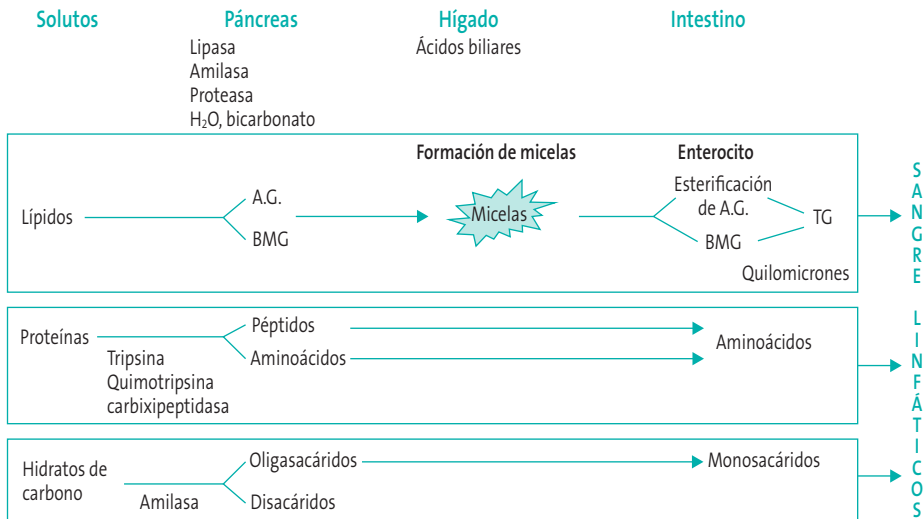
Solutos

Páncreas
Lipasa
Amilasa
Proteasa
$H_2O$, bicarbonato

Hígado
Ácidos biliares

Intestino

Formación de micelas

Enterocito

Lípidos

A.G.

BMG

Micelas

Esterificación de A.G.

TG

BMG

Quilomicrones

Proteínas

Péptidos

Aminoácidos

Tripsina
Quimotripsina
carbixipeptidasa

Aminoácidos

Hidratos de carbono

Oligasacáridos

Amilasa

Disacáridos

Monosacáridos

S
A
N
G
R
E

L
I
N
F
Á
T
I
C
O
S